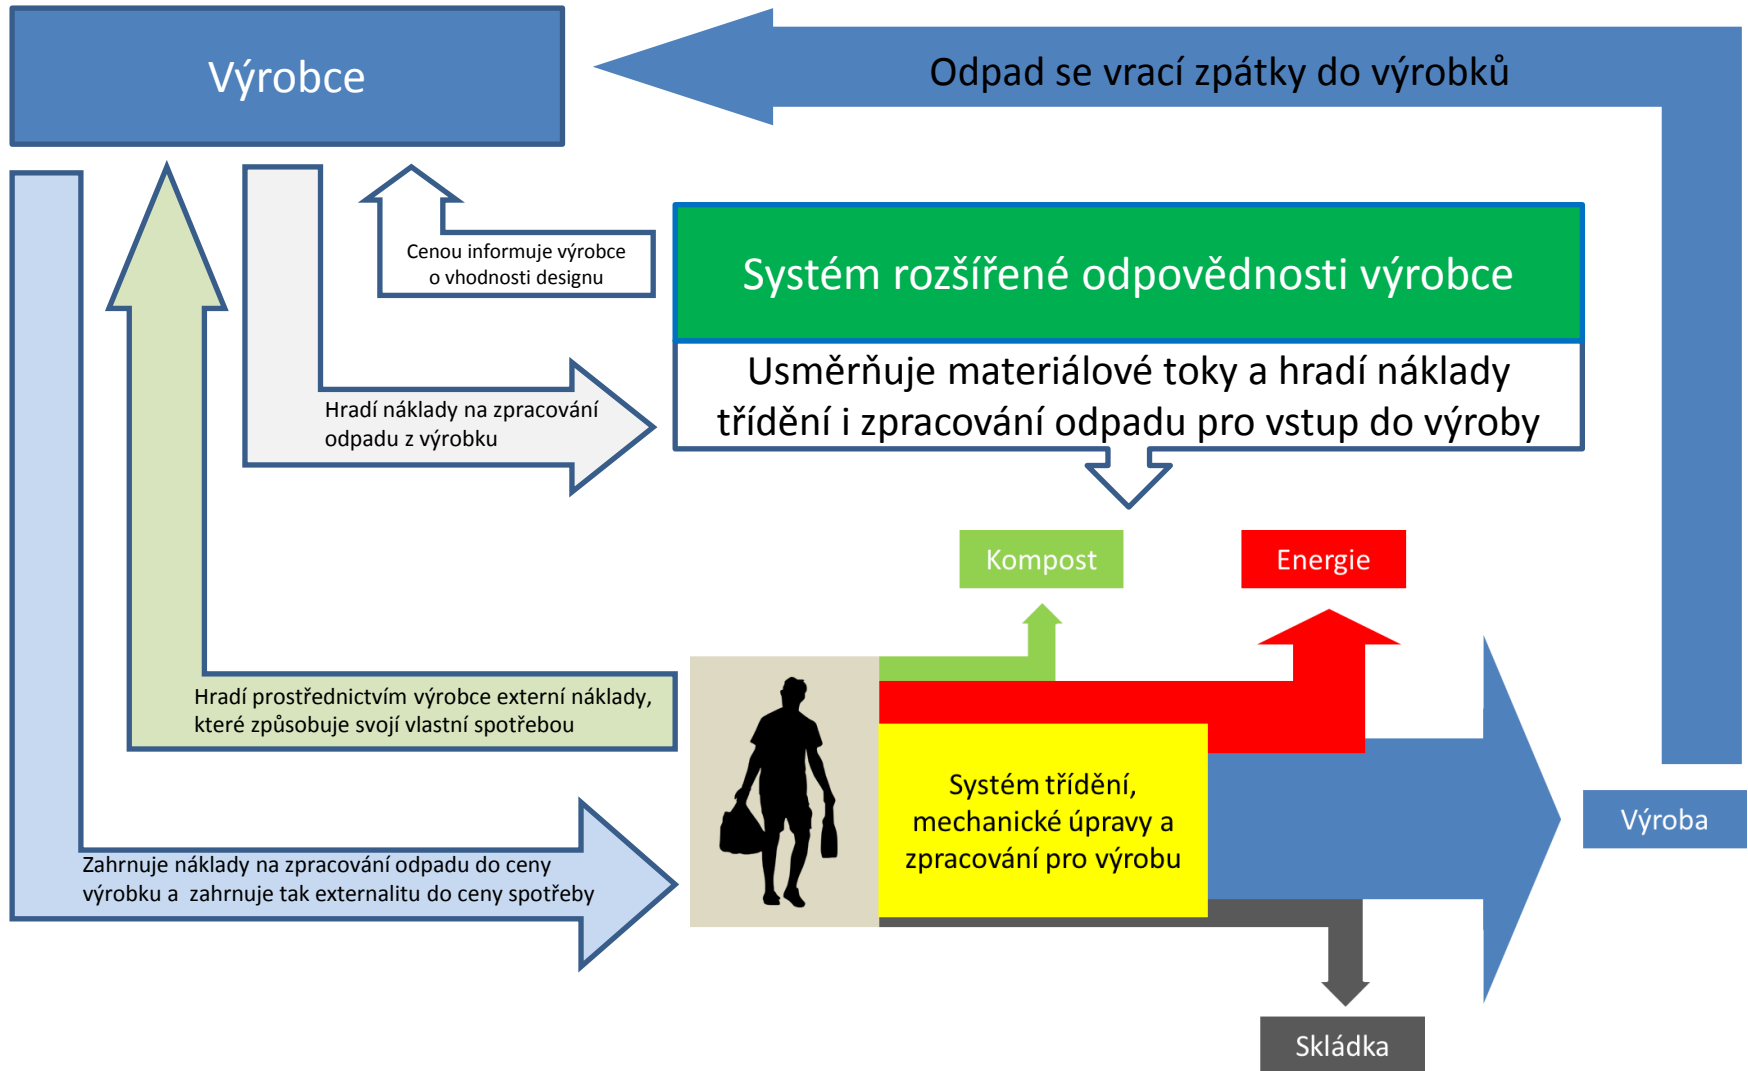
Výrobce

Odpad se vrací zpátky do výrobků

Cenou informuje výrobce o vhodnosti designu

Systém rozšířené odpovědnosti výrobce

Usměrňuje materiálové toky a hradí náklady třídění i zpracování odpadu pro vstup do výroby

Hradí náklady na zpracování odpadu z výrobku

Kompost

Energie

Hradí prostřednictvím výrobce externí náklady, které způsobuje svojí vlastní spotřebou

Systém třídění, mechanické úpravy a zpracování pro výrobu

Výroba

Zahrnuje náklady na zpracování odpadu do ceny výrobku a zahrnuje tak externalitu do ceny spotřeby

Skládka